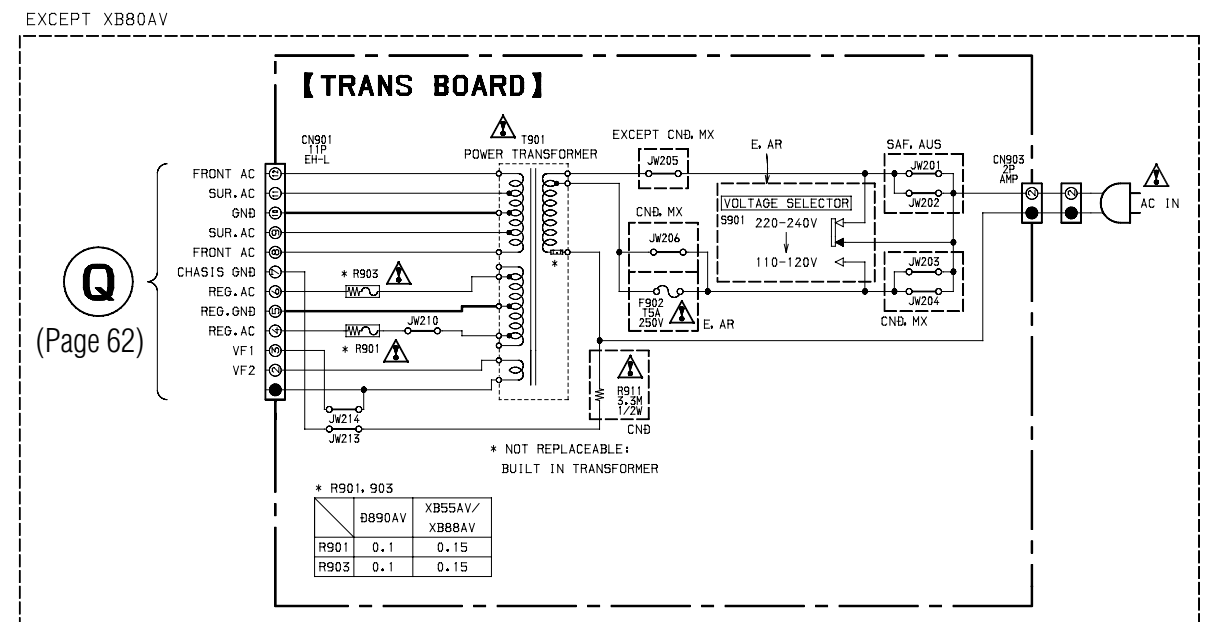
EXCEPT XB80AV

【TRANS BOARD】

CN901
11P
EH-L

T901
POWER TRANSFORMER

EXCEPT CND, MX

JW205

E, AR

SAF, AUS

JW201

JW202

CN903
2P
AMP

AC IN

FRONT AC
SUR.AC
GND
SUR.AC
FRONT AC
CHASIS GND
REG.AC
REG.GND
REG.AC
VF1
VF2

Q
(Page 62)

* R903

JW210

* R901

CND, MX

JW206

VOLTAGE SELECTOR
S901 220-240V
110-120V

JW203

JW204

CND, MX

F902
T5A
250V

E, AR

R911
3.3M
1/2W
CND

JW214

JW213

* NOT REPLACEABLE:
BUILT IN TRANSFORMER

* R901, 903

| | Ð890AV | XB55AV/ XB88AV |
|---|---|---|
| R901 | 0.1 | 0.15 |
| R903 | 0.1 | 0.15 |